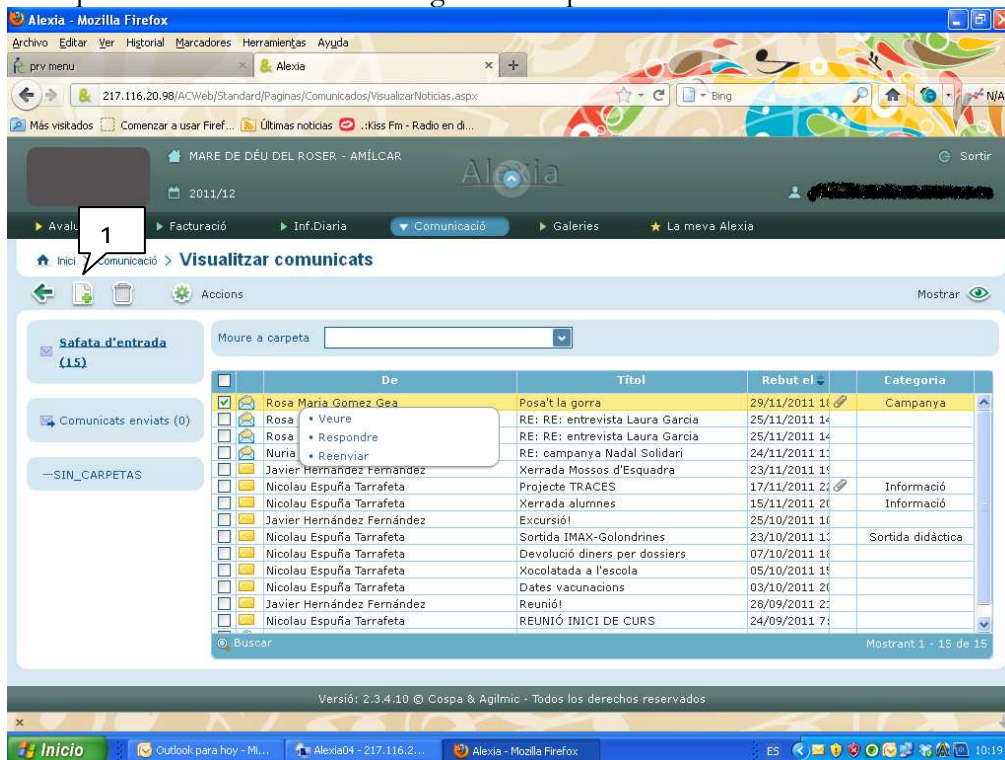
Alexia - Mozilla Firefox

Archivo Editar Ver Historial Marcadores Herramientas Ayuda

prv menu
Alexia

217.116.20.98/ACWeb/Standard/Paginas/Comunicados/VisualizarNoticias.aspx

Bing

Más visitados Comenzar a usar Firef... Últimas noticias .:Kiss Fm - Radio en di...

MARE DE DÉU DEL ROSER - AMÍLCAR

Alexia

Sortir

2011/12

Avalu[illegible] Facturació Inf.Diaria Comunicació Galeries La meva Alexia

1

Inici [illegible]omunicació > Visualitzar comunicats

Accions

Mostrar

Safata d'entrada (15)

Comunicats enviats (0)

—SIN_CARPETAS

Moure a carpeta

| | | De | Títol | Rebut el | | Categoria |
|---|---|---|---|---|---|---|
| ☑ | | Rosa Maria Gomez Gea | Posa't la gorra | 29/11/2011 1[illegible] | | Campanya |
| ☐ | | Rosa | RE: RE: entrevista Laura Garcia | 25/11/2011 1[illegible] | | |
| ☐ | | Rosa | RE: RE: entrevista Laura Garcia | 25/11/2011 1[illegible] | | |
| ☐ | | Nuria | RE: campanya Nadal Solidari | 24/11/2011 1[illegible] | | |
| ☐ | | Javier Hernández Fernández | Xerrada Mossos d'Esquadra | 23/11/2011 1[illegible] | | |
| ☐ | | Nicolau Espuña Tarrafeta | Projecte TRACES | 17/11/2011 2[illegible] | | Informació |
| ☐ | | Nicolau Espuña Tarrafeta | Xerrada alumnes | 15/11/2011 2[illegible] | | Informació |
| ☐ | | Javier Hernández Fernández | Excursió! | 25/10/2011 1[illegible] | | |
| ☐ | | Nicolau Espuña Tarrafeta | Sortida IMAX-Golondrines | 23/10/2011 1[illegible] | | Sortida didàctica |
| ☐ | | Nicolau Espuña Tarrafeta | Devolució diners per dossiers | 07/10/2011 1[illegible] | | |
| ☐ | | Nicolau Espuña Tarrafeta | Xocolatada a l'escola | 05/10/2011 1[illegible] | | |
| ☐ | | Nicolau Espuña Tarrafeta | Dates vacunacions | 03/10/2011 2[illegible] | | |
| ☐ | | Javier Hernández Fernández | Reunió! | 28/09/2011 2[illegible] | | |
| ☐ | | Nicolau Espuña Tarrafeta | REUNIÓ INICI DE CURS | 24/09/2011 7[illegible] | | |

• Veure
• Respondre
• Reenviar

Buscar

Mostrant 1 - 15 de 15

Versió: 2.3.4.10 © Cospa & Agilmic - Todos los derechos reservados

Inicio
Outlook para hoy - Mi...
Alexia04 - 217.116.2...
Alexia - Mozilla Firefox
ES
10:19